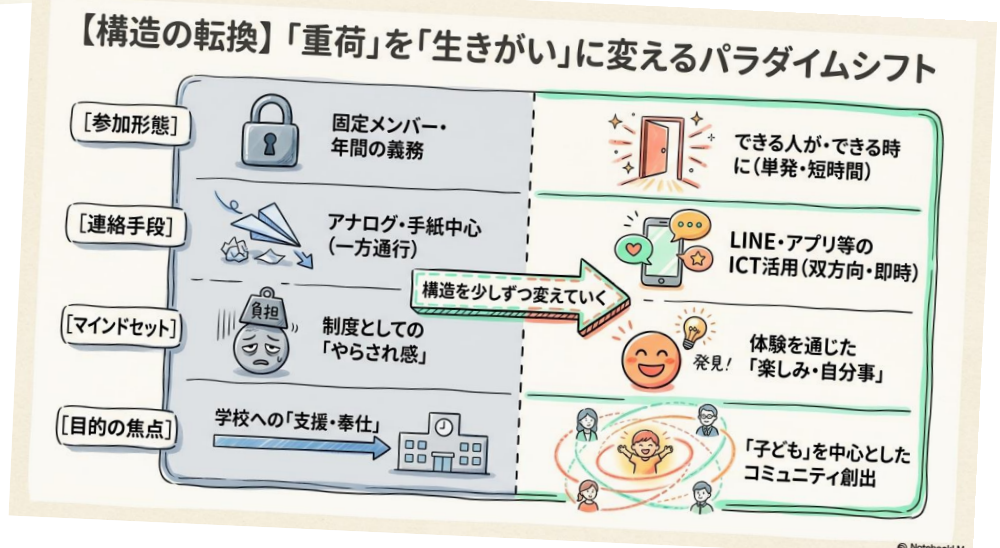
【構造の転換】「重荷」を「生きがい」に変えるパラダイムシフト

[参加形態]
固定メンバー・年間の義務
できる人が・できる時に（単発・短時間）

[連絡手段]
アナログ・手紙中心（一方通行）
LINE・アプリ等のICT活用（双方向・即時）

構造を少しずつ変えていく

[マインドセット]
負担
制度としての「やらされ感」
発見！
体験を通じた「楽しみ・自分事」

[目的の焦点]
学校への「支援・奉仕」
「子ども」を中心としたコミュニティ創出

© NotebookLM